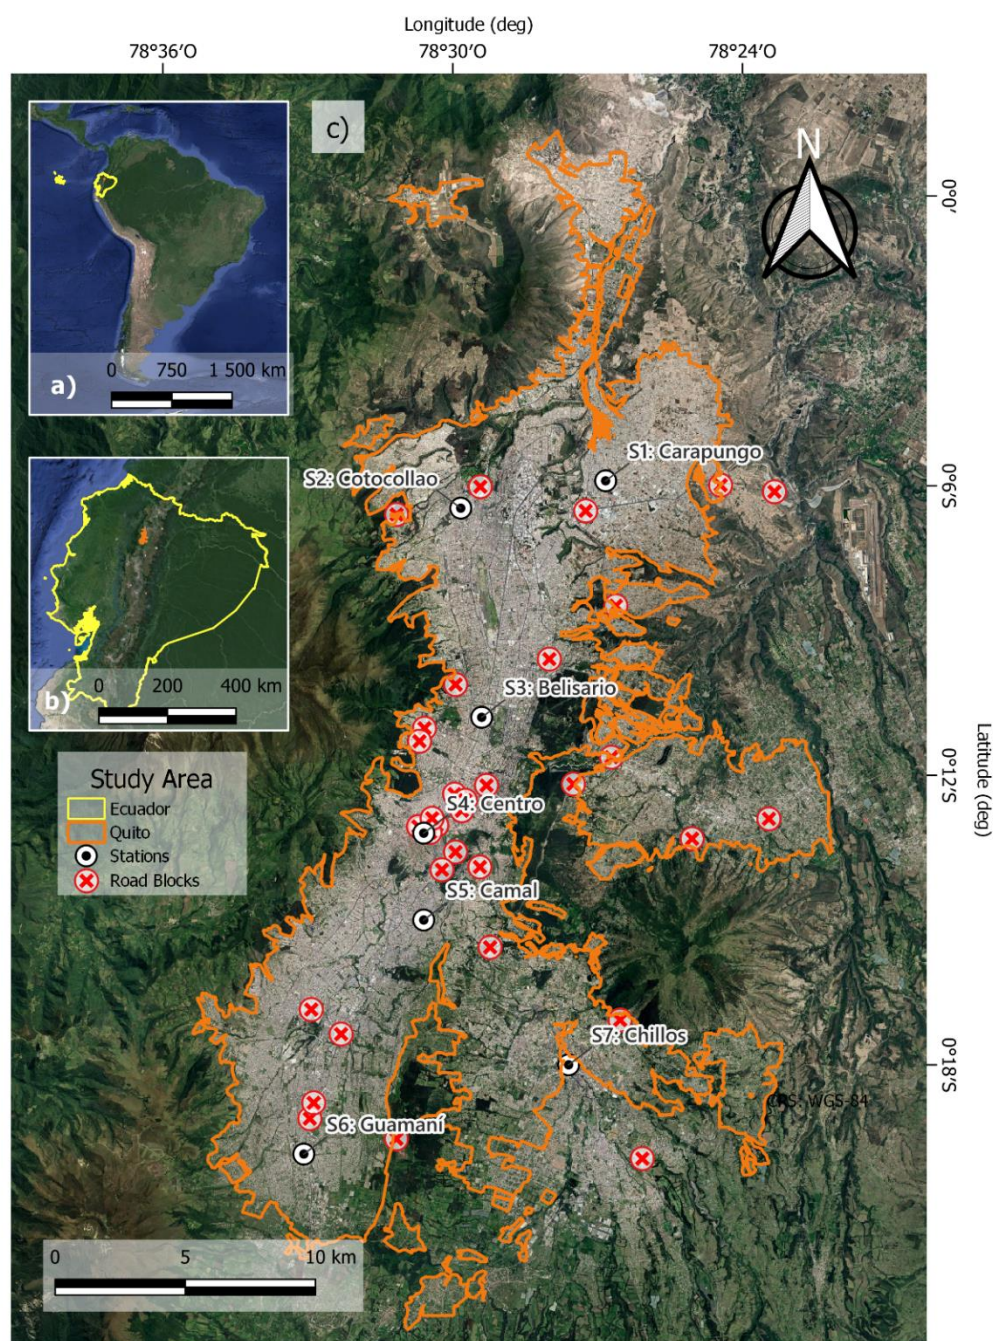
Longitude (deg)

78°36′O

78°30′O

78°24′O

c)

N

0°0′

0°6′S

0°12′S

0°18′S

Latitude (deg)

0 750 1 500 km

a)

b)

0 200 400 km

Study Area

Ecuador

Quito

Stations

Road Blocks

S1: Carapungo

S2: Cotocollao

S3: Belisario

S4: Centro

S5: Camal

S6: Guamaní

S7: Chillos

CRS: WGS-84

0 5 10 km